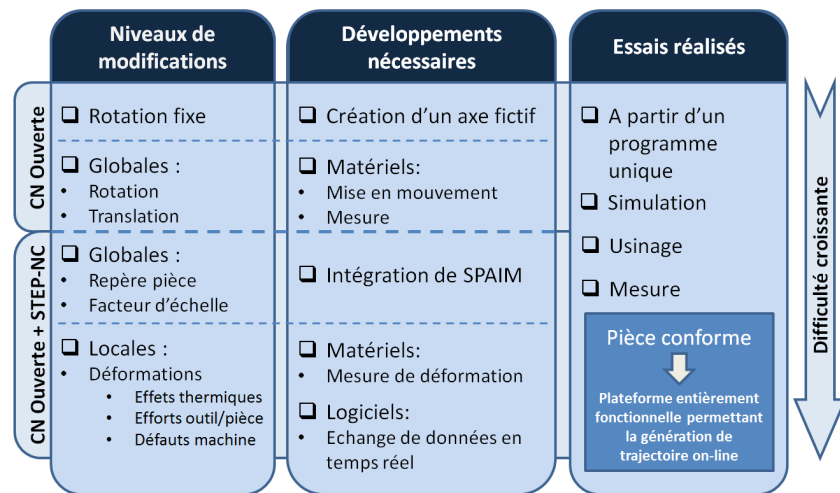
| | Niveaux de modifications | Développements nécessaires | Essais réalisés |
|---|---|---|---|
| CN Ouverte | ❑ Rotation fixe | ❑ Création d'un axe fictif | ❑ A partir d'un programme unique |
| CN Ouverte | ❑ Globales : • Rotation • Translation | ❑ Matériels: • Mise en mouvement • Mesure | ❑ Simulation |
| CN Ouverte + STEP-NC | ❑ Globales : • Repère pièce • Facteur d'échelle | ❑ Intégration de SPAIM | ❑ Usinage ❑ Mesure |
| CN Ouverte + STEP-NC | ❑ Locales : • Déformations • Effets thermiques • Efforts outil/pièce • Défauts machine | ❑ Matériels: • Mesure de déformation ❑ Logiciels: • Echange de données en temps réel | Pièce conforme<br>Plateforme entièrement fonctionnelle permettant la génération de trajectoire on-line |

Difficulté croissante